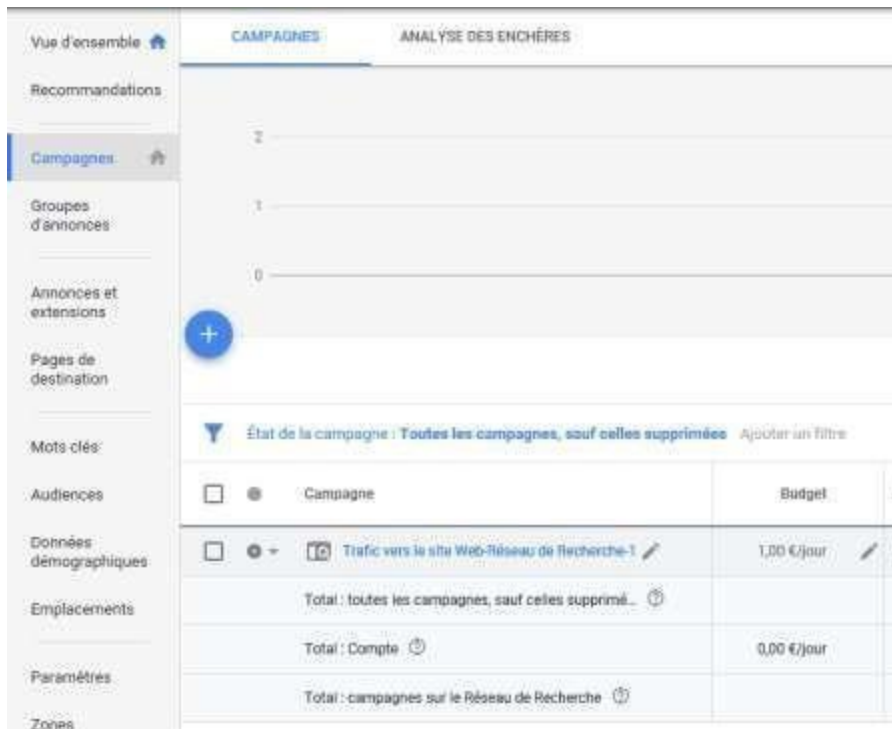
Vue d'ensemble

Recommandations

Campagnes

Groupes d'annonces

Annonces et extensions

Pages de destination

Mots clés

Audiences

Données démographiques

Emplacements

Paramètres

Zones

CAMPAGNES

ANALYSE DES ENCHÈRES

2

1

0

+

État de la campagne : Toutes les campagnes, sauf celles supprimées Ajouter un filtre

| | | Campagne | Budget |
|---|---|---|---|
| | | Trafic vers le site Web-Réseau de Recherche-1 | 1,00 €/jour |
| | | Total : toutes les campagnes, sauf celles supprimé... | |
| | | Total : Compte | 0,00 €/jour |
| | | Total : campagnes sur le Réseau de Recherche | |